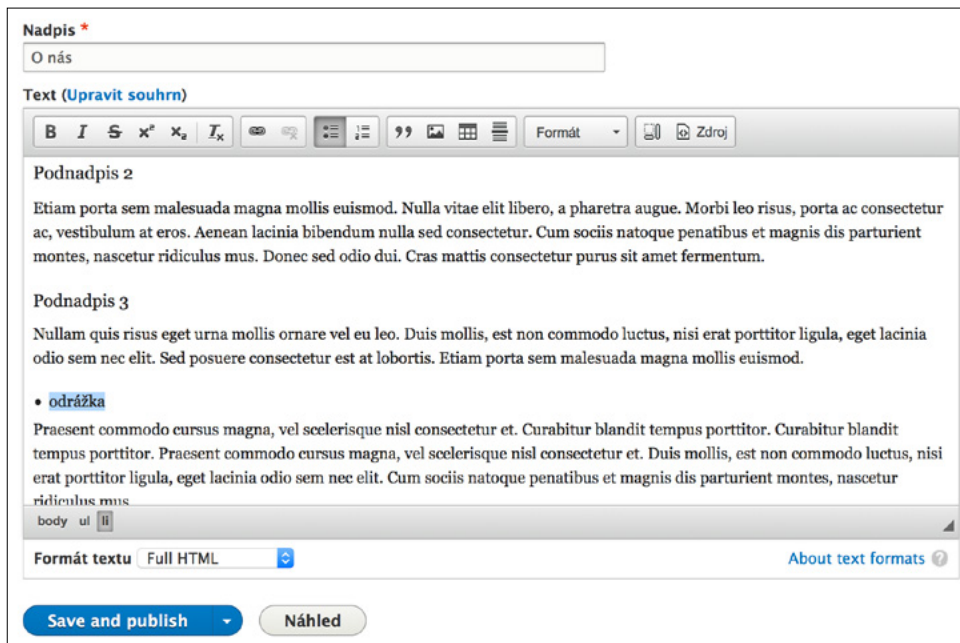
Nadpis *

O nás

Text (Upravit souhrn)

B I S $x^2$ $x_2$ $I_x$ 99 Formát Zdroj

Podnadpis 2

Etiam porta sem malesuada magna mollis euismod. Nulla vitae elit libero, a pharetra augue. Morbi leo risus, porta ac consectetur ac, vestibulum at eros. Aenean lacinia bibendum nulla sed consectetur. Cum sociis natoque penatibus et magnis dis parturient montes, nascetur ridiculus mus. Donec sed odio dui. Cras mattis consectetur purus sit amet fermentum.

Podnadpis 3

Nullam quis risus eget urna mollis ornare vel eu leo. Duis mollis, est non commodo luctus, nisi erat porttitor ligula, eget lacinia odio sem nec elit. Sed posuere consectetur est at lobortis. Etiam porta sem malesuada magna mollis euismod.

• odrážka

Praesent commodo cursus magna, vel scelerisque nisl consectetur et. Curabitur blandit tempus porttitor. Curabitur blandit tempus porttitor. Praesent commodo cursus magna, vel scelerisque nisl consectetur et. Duis mollis, est non commodo luctus, nisi erat porttitor ligula, eget lacinia odio sem nec elit. Cum sociis natoque penatibus et magnis dis parturient montes, nascetur ridiculus mus.

body ul li

Formát textu Full HTML

About text formats

Save and publish

Náhled